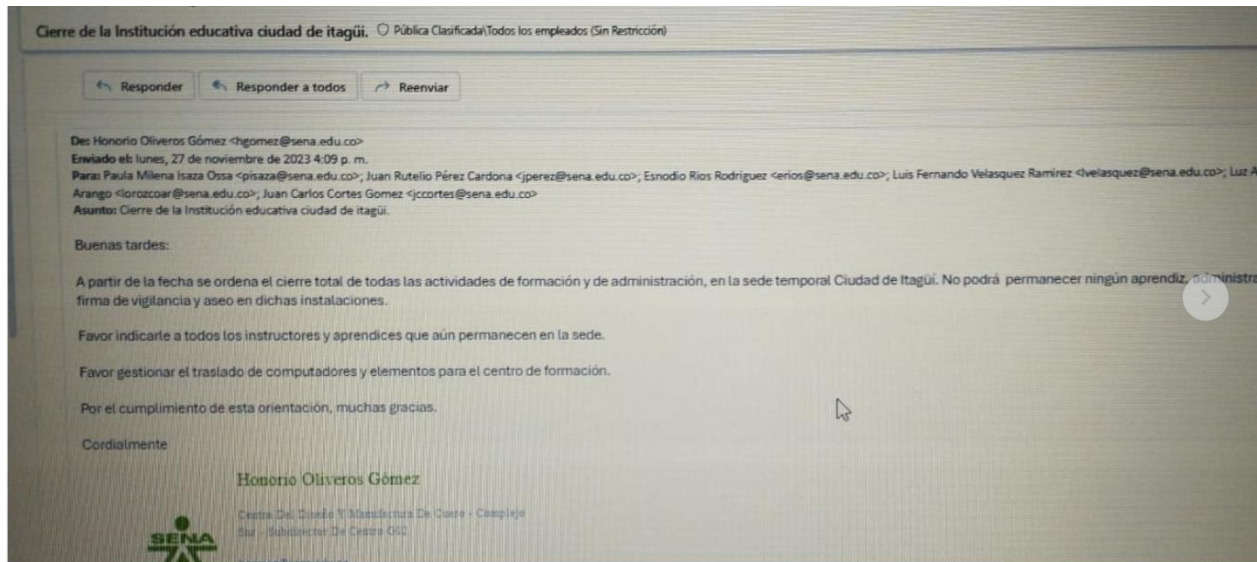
Cierre de la Institución educativa ciudad de itagüi. Pública Clasificada\Todos los empleados (Sin Restricción)

Responder | Responder a todos | Reenviar

De: Honorio Oliveros Gómez <hgomez@sena.edu.co>
Enviado el: lunes, 27 de noviembre de 2023 4:09 p. m.
Para: Paula Milena Isaza Ossa <pisaza@sena.edu.co>; Juan Rutelio Pérez Cardona <jperez@sena.edu.co>; Esnodio Rios Rodriguez <erios@sena.edu.co>; Luis Fernando Velasquez Ramirez <lvelasquez@sena.edu.co>; Luz A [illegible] Arango <lorozcoar@sena.edu.co>; Juan Carlos Cortes Gomez <jccortes@sena.edu.co>
Asunto: Cierre de la Institución educativa ciudad de itagüi.

Buenas tardes:

A partir de la fecha se ordena el cierre total de todas las actividades de formación y de administración, en la sede temporal Ciudad de Itagüí. No podrá permanecer ningún aprendiz, administra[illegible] firma de vigilancia y aseo en dichas instalaciones.

Favor indicarle a todos los instructores y aprendices que aún permanecen en la sede.

Favor gestionar el traslado de computadores y elementos para el centro de formación.

Por el cumplimiento de esta orientación, muchas gracias.

Cordialmente

Honorio Oliveros Gómez

Centro Del Diseño Y Manufactura De Cuero - Complejo Sur - Subdirector De Centro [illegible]

SENA